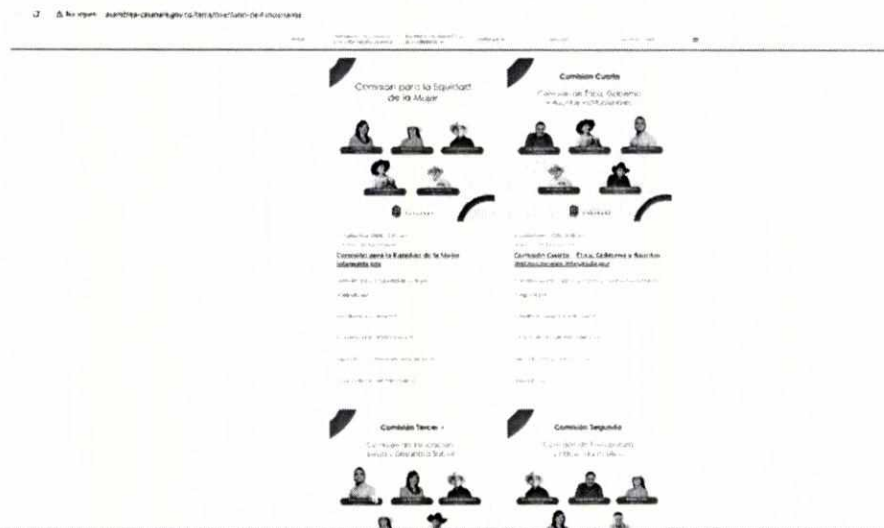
No seguro asamblea-casanare.gov.co/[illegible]

Comisión para la Equidad de la Mujer

Comisión Cuarta

Comisión de Ética, Gobierno y Asuntos Institucionales

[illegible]

Comisión para la Equidad de la Mujer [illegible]

Comisión Cuarta – Ética, Gobierno y Asuntos Institucionales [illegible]

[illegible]

Comisión Tercera

Comisión de Infraestructura y Desarrollo Social

Comisión Segunda

Comisión de Presupuesto y Hacienda Pública